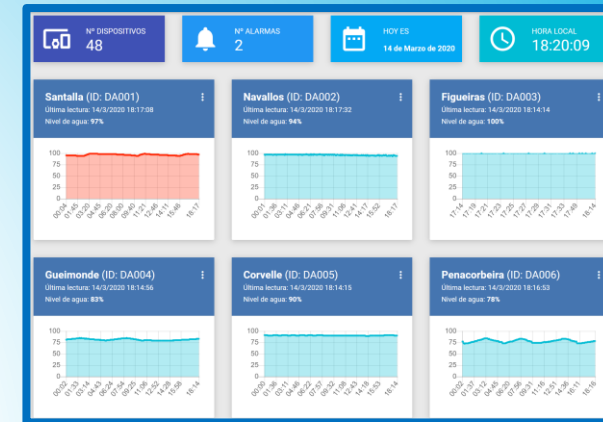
Nº DISPOSITIVOS
48

Nº ALARMAS
2

HOY ES
14 de Marzo de 2020

HORA LOCAL
18:20:09

Santalla (ID: DA001)
Última lectura: 14/3/2020 18:17:08
Nivel de agua: 97%

100
75
50
25
0
00:12 01:45 03:20 04:55 06:30 08:05 09:40 11:21 12:46 14:16 15:46 18:17

Navallos (ID: DA002)
Última lectura: 14/3/2020 18:17:32
Nivel de agua: 94%

100
75
50
25
0
00:04 01:36 03:11 04:46 06:21 07:56 09:31 11:06 12:41 14:17 15:52 18:17

Figueiras (ID: DA003)
Última lectura: 14/3/2020 18:14:14
Nivel de agua: 100%

100
75
50
25
0
17:15 17:19 17:21 17:23 17:25 17:27 17:29 17:31 17:33 17:49 18:14

Gueimonde (ID: DA004)
Última lectura: 14/3/2020 18:14:56
Nivel de agua: 83%

100
75
50
25
0
00:02 01:33 03:14 04:45 06:24 07:54 09:35 11:06 12:52 14:28 15:58 18:14

Corvelle (ID: DA005)
Última lectura: 14/3/2020 18:14:15
Nivel de agua: 90%

100
75
50
25
0
00:00 01:36 03:11 04:46 06:22 07:57 09:33 11:08 12:43 14:18 15:53 18:14

Penacorbeira (ID: DA006)
Última lectura: 14/3/2020 18:16:53
Nivel de agua: 78%

100
75
50
25
0
00:02 01:37 03:12 04:45 06:20 07:55 09:31 11:16 12:51 14:36 16:11 18:16